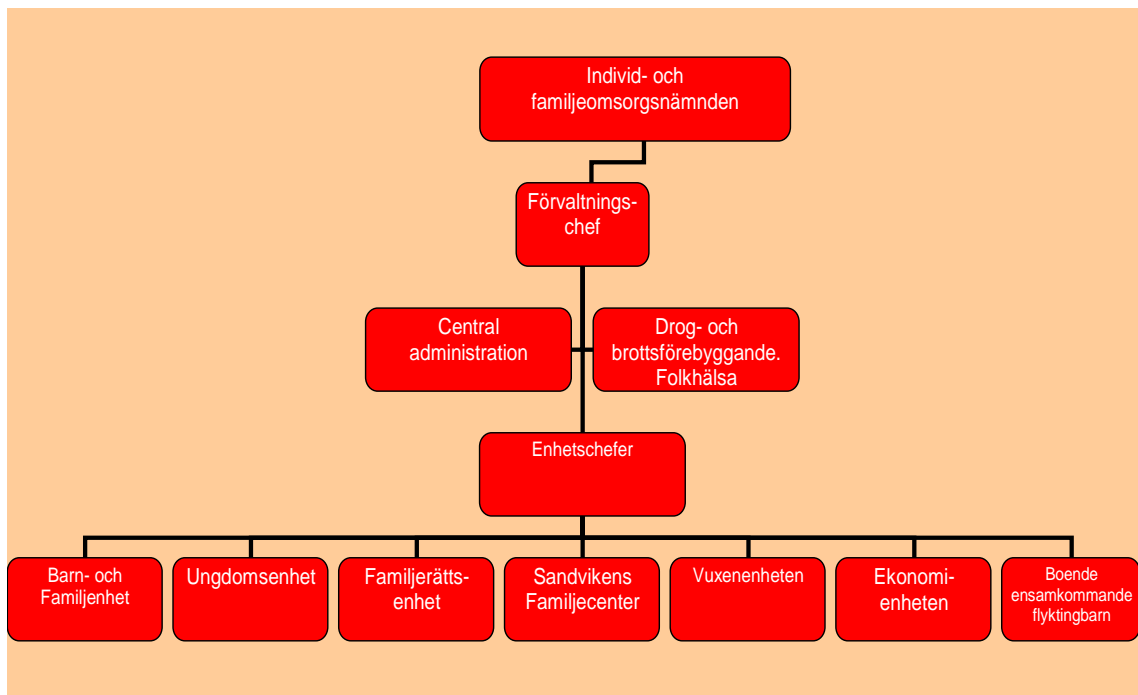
Individ- och familjeomsorgsnämnden

Förvaltningschef

Central administration

Drog- och brottsförebyggande. Folkhälsa

Enhetschefer

Barn- och Familjenhet

Ungdomsenhet

Familjerättsenhet

Sandvikens Familjecenter

Vuxenenheten

Ekonomienheten

Boende ensamkommande flyktingbarn